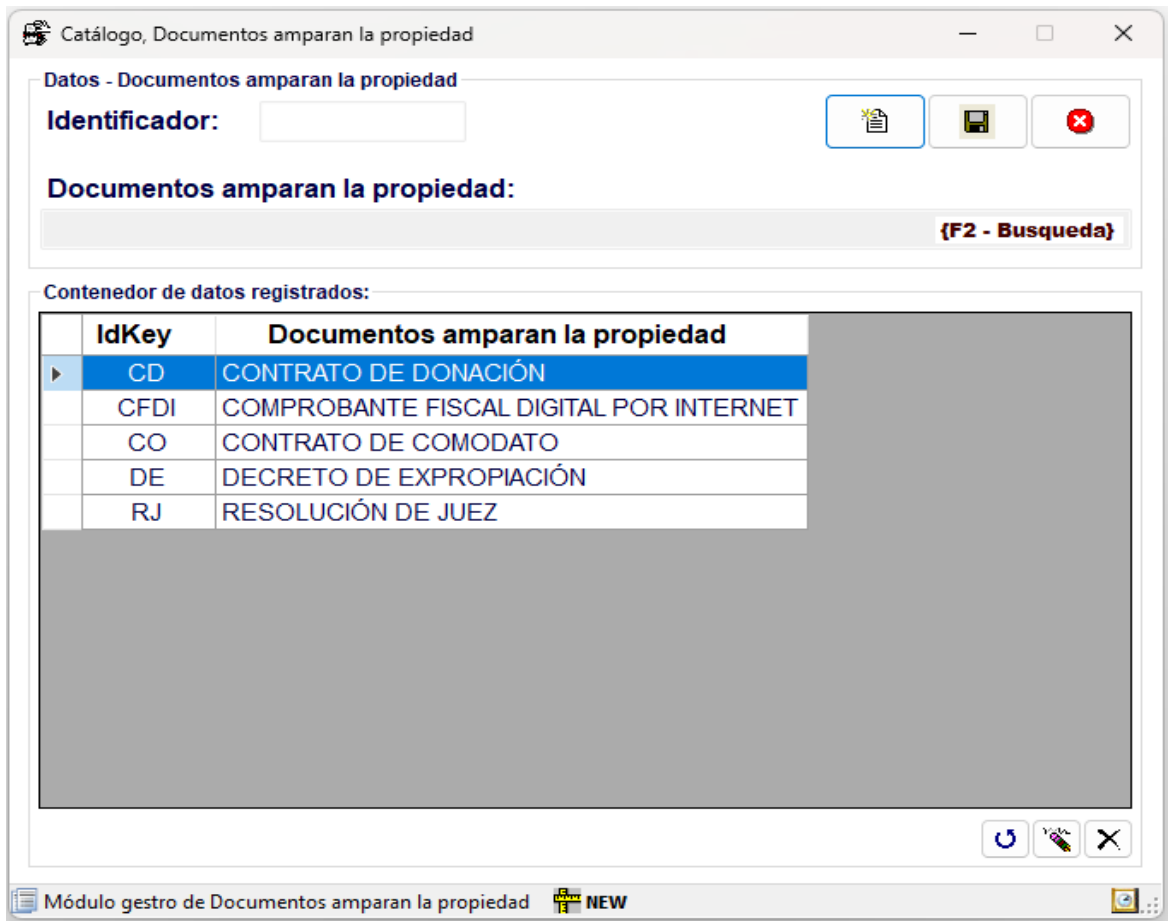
Catálogo, Documentos amparan la propiedad

Datos - Documentos amparan la propiedad

Identificador:

Documentos amparan la propiedad:

{F2 - Busqueda}

Contenedor de datos registrados:

| IdKey | Documentos amparan la propiedad |
|---|---|
| CD | CONTRATO DE DONACIÓN |
| CFDI | COMPROBANTE FISCAL DIGITAL POR INTERNET |
| CO | CONTRATO DE COMODATO |
| DE | DECRETO DE EXPROPIACIÓN |
| RJ | RESOLUCIÓN DE JUEZ |

Módulo gestro de Documentos amparan la propiedad NEW